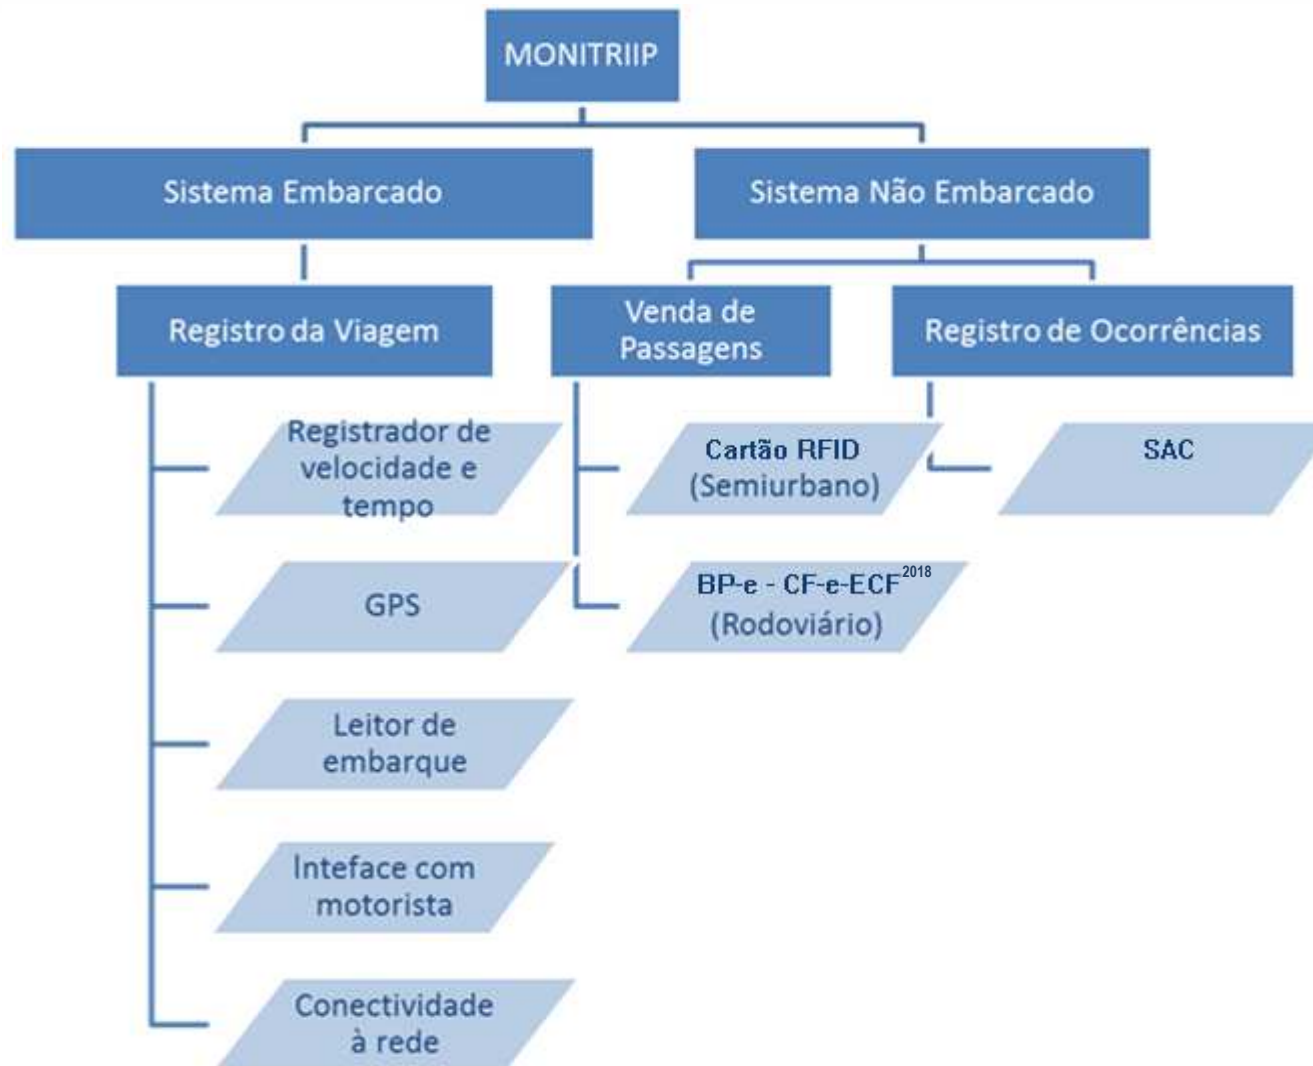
MONITRIIP

Sistema Embarcado

Sistema Não Embarcado

Registro da Viagem

Venda de Passagens

Registro de Ocorrências

Registrador de velocidade e tempo

GPS

Leitor de embarque

Inteface com motorista

Conectividade à rede

Cartão RFID (Semiurbano)

BP-e - CF-e-ECF$^{2018}$ (Rodoviário)

SAC